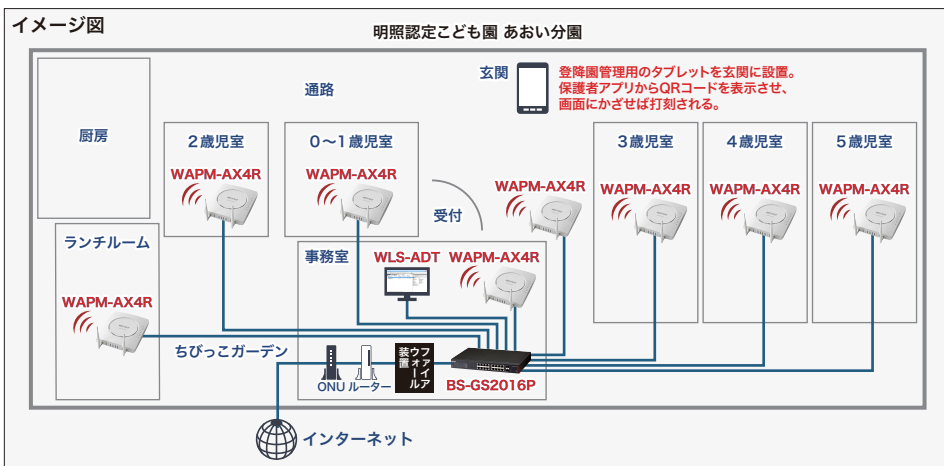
イメージ図

明照認定こども園 あおい分園

通路

玄関

登降園管理用のタブレットを玄関に設置。
保護者アプリからQRコードを表示させ、
画面にかざせば打刻される。

厨房

2歳児室

WAPM-AX4R

0～1歳児室

WAPM-AX4R

受付

WAPM-AX4R

3歳児室

WAPM-AX4R

4歳児室

WAPM-AX4R

5歳児室

WAPM-AX4R

ランチルーム

WAPM-AX4R

事務室

WLS-ADT

WAPM-AX4R

ちびっこガーデン

ONU

ルーター

ファイアウォール装置

BS-GS2016P

インターネット